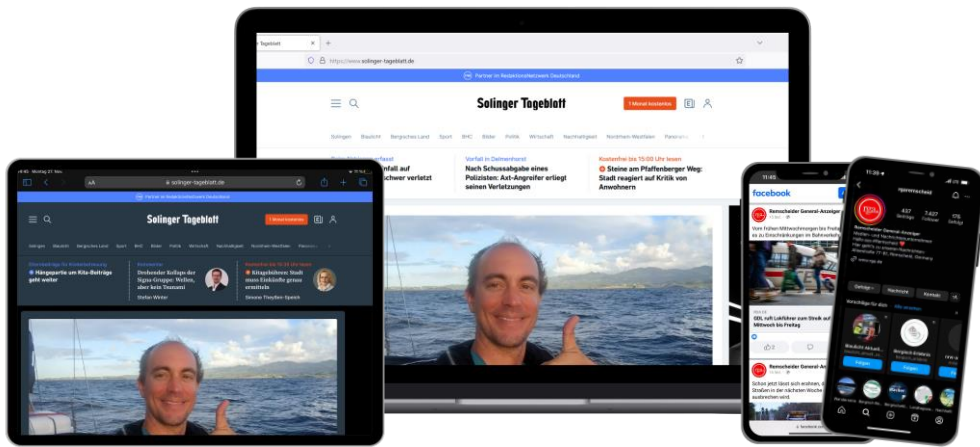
Solinger Tageblatt
https://www.solinger-tageblatt.de
Partner im Redaktionsnetzwerk Deutschland
Solinger Tageblatt
1 Monat kostenlos
Solingen Burscheid Bergisches Land Sport BHC Bilder Politik Wirtschaft Nachhaltigkeit Nordrhein-Westfalen
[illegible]fall auf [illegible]chwer verletzt
Vorfall in Delmenhorst
Nach Schussabgabe eines Polizisten: Axt-Angreifer erliegt seinen Verletzungen
Kostenfrei bis 15:00 Uhr lesen
Steine am Pfaffenberger Weg: Stadt reagiert auf Kritik von Anwohnern

solinger-tageblatt.de
Partner im Redaktionsnetzwerk Deutschland
Solinger Tageblatt
1 Monat kostenlos
Hängepartie um Kita-Beiträge geht weiter
Kommentar
Drohender Kollaps der Signa-Gruppe: Wellen, aber kein Tsunami
Stefan Winter
Kostenfrei bis 15:00 Uhr lesen
Klingenhalle: Stadt muss Einkünfte genau ermitteln
Simone Theyßen-Speich

facebook
Remscheider General-Anzeiger
GDL ruft Lokführer zum Streik auf Mittwoch bis Freitag

rga.remscheid
Remscheider General-Anzeiger
Folgen